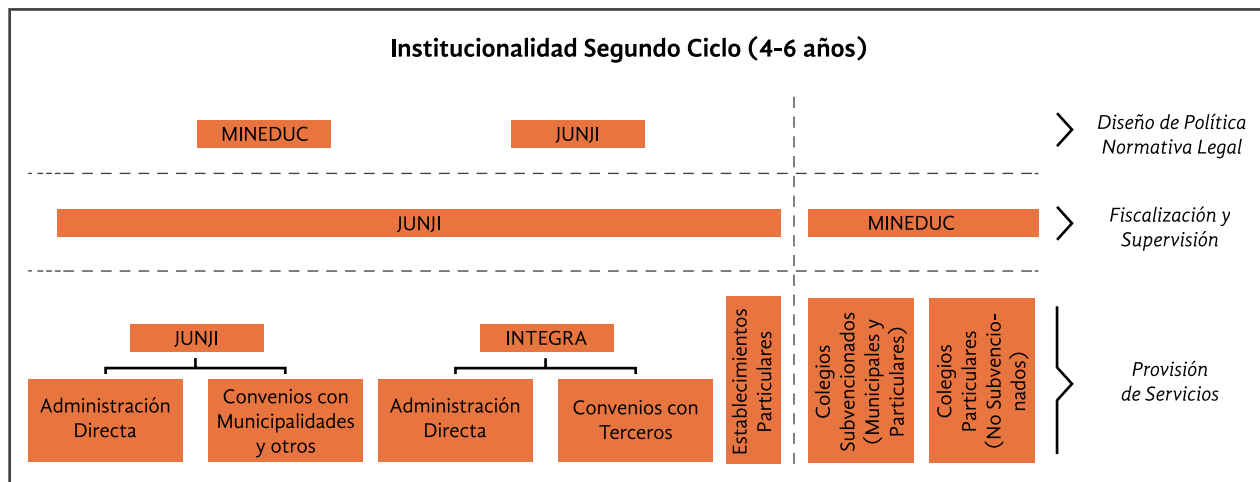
Institucionalidad Segundo Ciclo (4-6 años)

MINEDUC

JUNJI

Diseño de Política Normativa Legal

JUNJI

MINEDUC

Fiscalización y Supervisión

JUNJI

Administración Directa

Convenios con Municipalidades y otros

INTEGRA

Administración Directa

Convenios con Terceros

Establecimientos Particulares

Colegios Subvencionados (Municipales y Particulares)

Colegios Particulares (No Subvencionados)

Provisión de Servicios